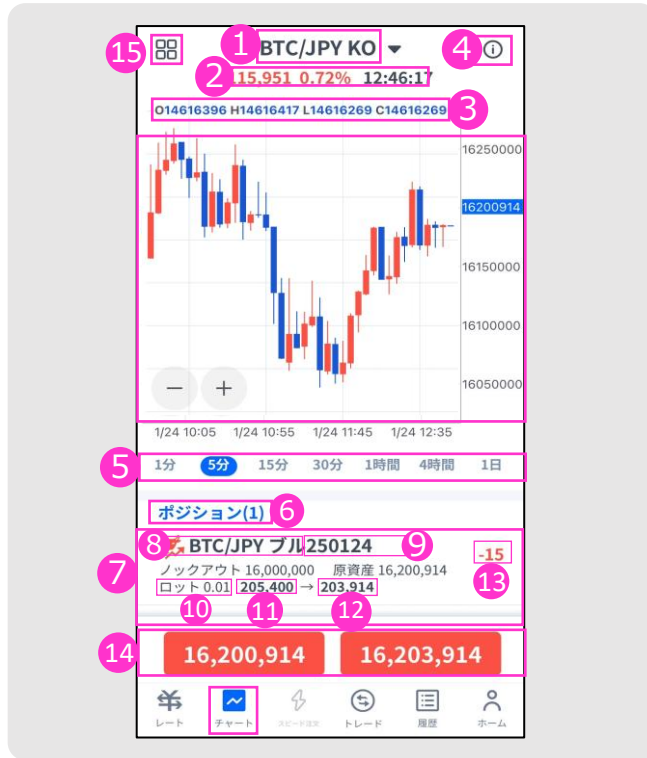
15 1 BTC/JPY KO 4

2 15,951 0.72% 12:46:17

O14616396 H14616417 L14616269 C14616269 3

16250000
16200914
16150000
16100000
16050000

− +

1/24 10:05 1/24 10:55 1/24 11:45 1/24 12:35

5 1分 5分 15分 30分 1時間 4時間 1日

ポジション(1) 6

8 BTC/JPY ブル 250124 9 -15

7 ノックアウト 16,000,000 原資産 16,200,914 13

ロット 0.01 205,400 → 203,914

10 11 12

14 16,200,914 16,203,914

レート チャート スピード注文 トレード 履歴 ホーム